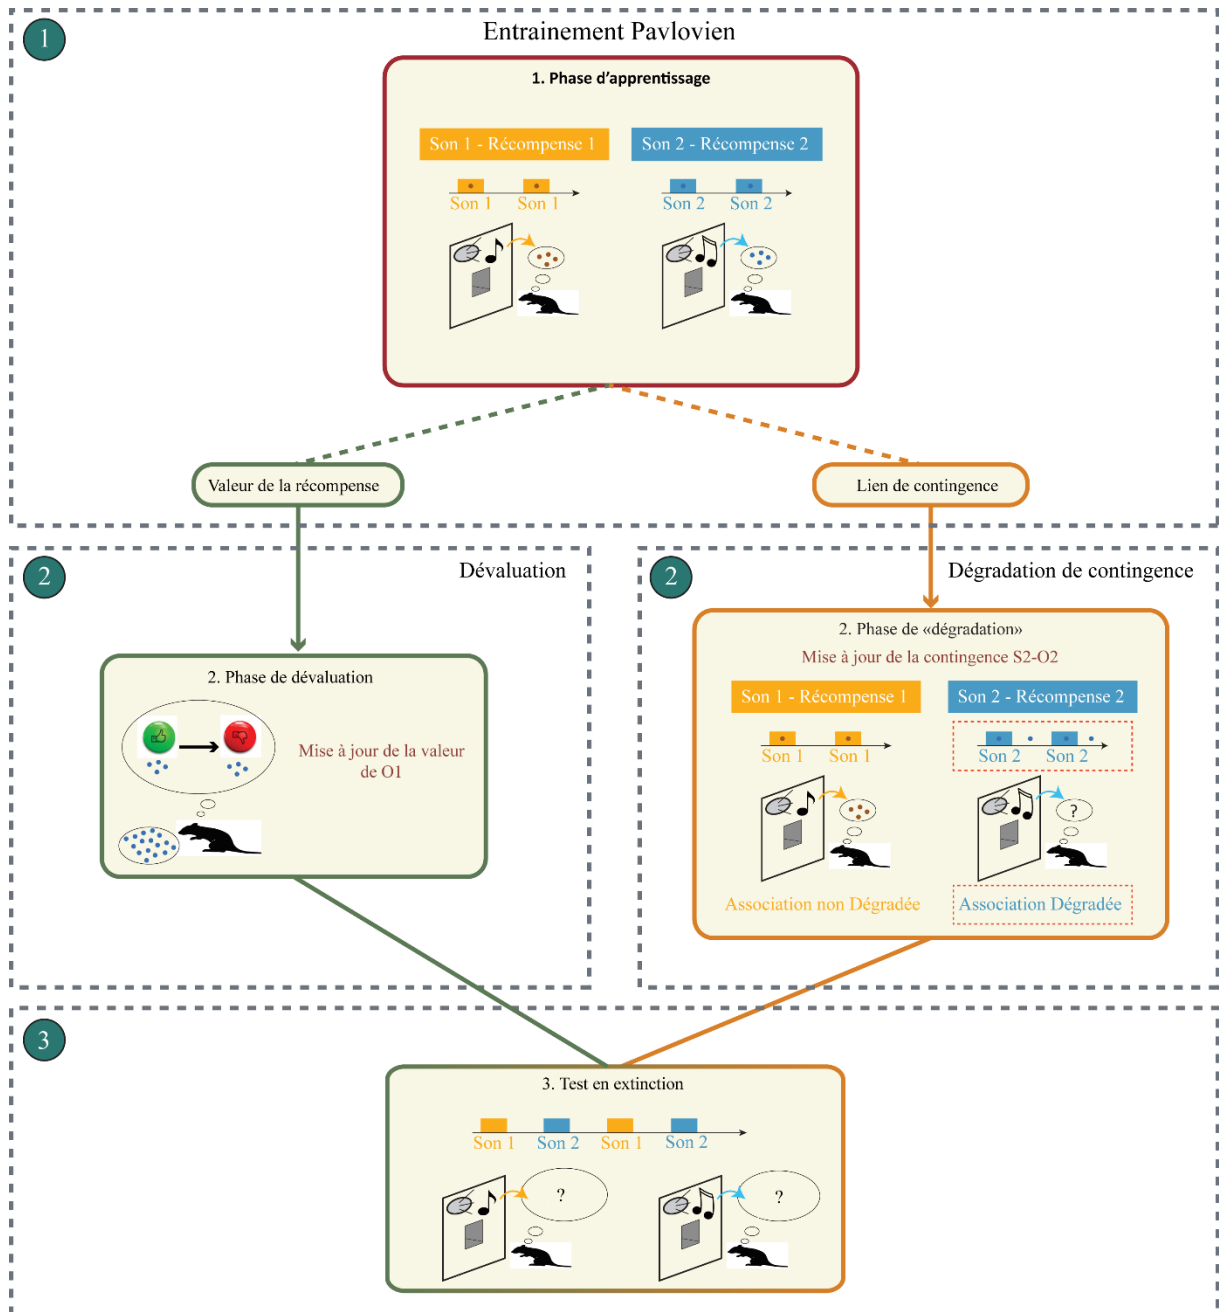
1

Entrainement Pavlovien

1. Phase d'apprentissage

Son 1 - Récompense 1

Son 1 Son 1

Son 2 - Récompense 2

Son 2 Son 2

Valeur de la récompense

Lien de contingence

2

Dévaluation

2. Phase de dévaluation

Mise à jour de la valeur de O1

2

Dégradation de contingence

2. Phase de «dégradation»

Mise à jour de la contingence S2-O2

Son 1 - Récompense 1

Son 1 Son 1

Son 2 - Récompense 2

Son 2 Son 2

?

Association non Dégradée

Association Dégradée

3

3. Test en extinction

Son 1 Son 2 Son 1 Son 2

?

?